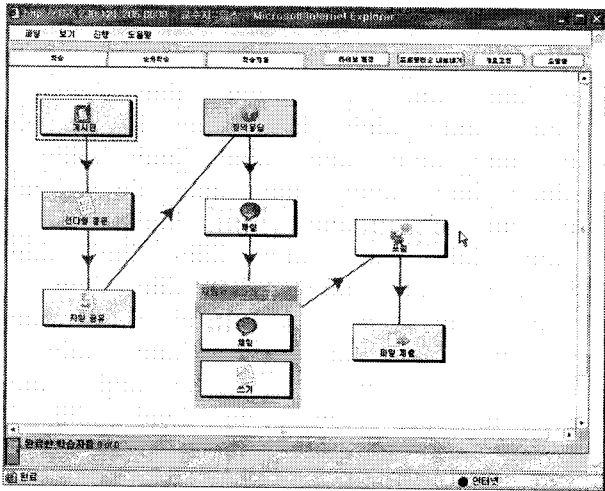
http://203.230.120.205:8080 - 교수자 - 학습 - Microsoft Internet Explorer

파일 보기 진행 도움말

학습 | 보조학습 | 학습자료 | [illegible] | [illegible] | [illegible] | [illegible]

게시판

선다형 질문

자원 공유

질의응답

채팅

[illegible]

채팅

쓰기

파일 제출

완료한 학습자료 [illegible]

완료

인터넷